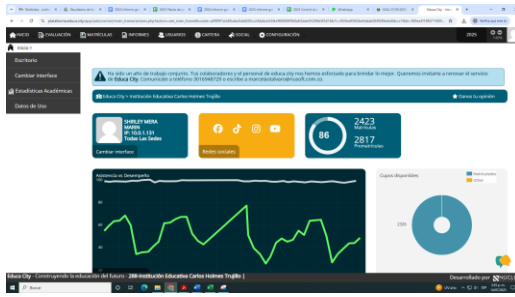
INICIO EVALUACIÓN MATRÍCULAS INFORMES USUARIOS CARTERA SOCIAL CONFIGURACIÓN

2025

Inicio >

Escritorio

Cambiar interfaz

Estadísticas Académicas

Datos de Uso

Ha sido un año de trabajo conjunto. Tus colaboradores y el personal de educa city nos hemos esforzado para brindar lo mejor. Queremos invitarte a renovar el servicio de Educa City. Comunícate a teléfono 3016948729 o escribe a

Educa City > Institución Educativa Carlos Holmes Trujillo

Danos tu opinión

SHIRLEY MERA MARIN

IP: 10.0.1.131

Todas Las Sedes

Cambiar interfaz

Redes sociales

86

2423 Matrículas

2817 Prematrículas

Asistencia vs Desempeño

Cupos disponibles

Educa City - Construyendo la educación del futuro - 288-Institución Educativa Carlos Holmes Trujillo |

Desarrollado por

Buscar